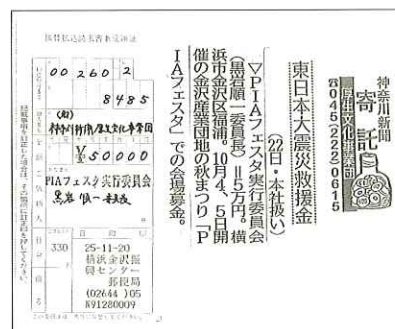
神奈川新聞
寄託
厚生文化事業団
☎045(227)0615

東日本大震災救援金

(22日・本社扱い)
▽PIAフェスタ実行委員会(黒岩順一委員長) 5万円。横浜市金沢区福浦。10月4、5日開催の金沢産業団地の秋まつり「PIAフェスタ」での会場募金。

振替払込請求書兼受領証
00260 2
8485
(財)神奈川新聞厚生文化事業団
¥50000
PIAフェスタ実行委員会
黒岩 順一 委員長
330
25-11-20
横浜金沢振興センター
郵便局
(02644)05
K91280009